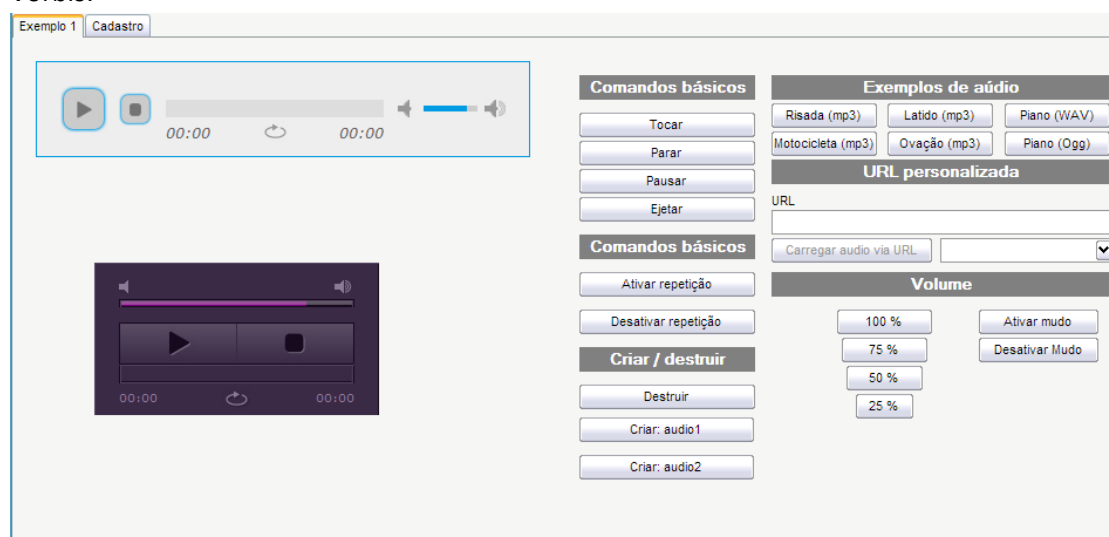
Exemplo 1 Cadastro

00:00 00:00

Comandos básicos
Tocar
Parar
Pausar
Ejetar

Comandos básicos
Ativar repetição
Desativar repetição

Criar / destruir
Destruir
Criar: audio1
Criar: audio2

Exemplos de aúdio
Risada (mp3) Latido (mp3) Piano (WAV)
Motocicleta (mp3) Ovação (mp3) Piano (Ogg)

URL personalizada
URL
Carregar audio via URL

Volume
100 %
75 %
50 %
25 %
Ativar mudo
Desativar Mudo

00:00 00:00